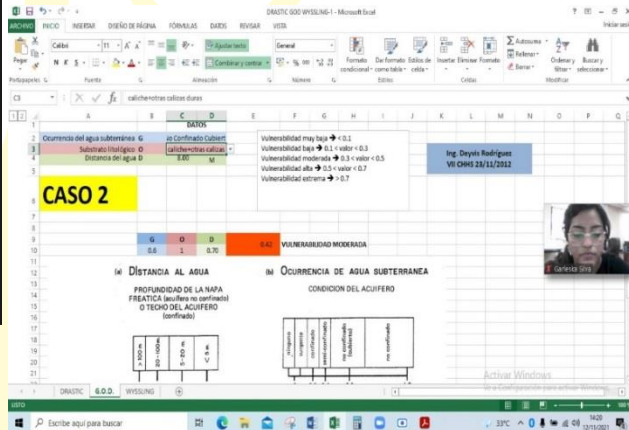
DRASTIC GOD WYSSLING-I - Microsoft Excel

ARCHIVO INICIO INSERTAR DISEÑO DE PÁGINA FÓRMULAS DATOS REVISAR VISTA

Iniciar sesión

Pegar

Calibri 11

Ajustar texto

Combinar y centrar

General

Formato condicional

Dar formato como tabla

Estilos de celda

Insertar Eliminar Formato

Autosuma

Rellenar

Borrar

Ordenar y filtrar

Buscar y seleccionar

Portapapeles Fuente Alineación Número Estilos Celdas Modificar

C3 caliche+otras calizas duras

| | A | B | C | D | E | F | G | H | I | J | K | L | M | N | O | P | Q |
|---|---|---|---|---|---|---|---|---|---|---|---|---|---|---|---|---|---|
| 1 | | | DATOS | | | | | | | | | | | | | | |
| 2 | Ocurrencia del agua subterránea | G | lo Confinado Cubiert | | | | | | | | | | | | | | |
| 3 | Substrato litológico | O | caliche+otras calizas | | | | | | | | | | | | | | |
| 4 | Distancia del agua | D | 0.80 | M | | | | | | | | | | | | | |
| 9 | | G | O | D | | | | | | | | | | | | | |
| 10 | | 0.6 | 1 | 0.70 | 0.42 | VULNERABILIDAD MODERADA | | | | | | | | | | | |

Vulnerabilidad muy baja → < 0.1
Vulnerabilidad baja → 0.1 < valor < 0.3
Vulnerabilidad moderada → 0.3 < valor < 0.5
Vulnerabilidad alta → 0.5 < valor < 0.7
Vulnerabilidad extrema → > 0.7

Ing. Deysis Rodríguez
VII CHHS 23/11/2012

CASO 2

(a) DISTANCIA AL AGUA

PROFUNDIDAD DE LA NAPA FREATICA (acuifero no confinado) O TECHO DEL ACUIFERO (confinado)

> 100 m
20 - 100m
5 - 20 m
< 5 m

(b) OCURRENCIA DE AGUA SUBTERRANEA

CONDICION DEL ACUIFERO

ninguno
surgente
confinado
no confinado (cubierto)
no confinado

Carlessa Silva

Activar Windows
Ve a Configuración para activar Windows.

DRASTIC G.O.D. WYSSLING

LISTO

Escribe aquí para buscar

33°C 14:20 13/11/2021